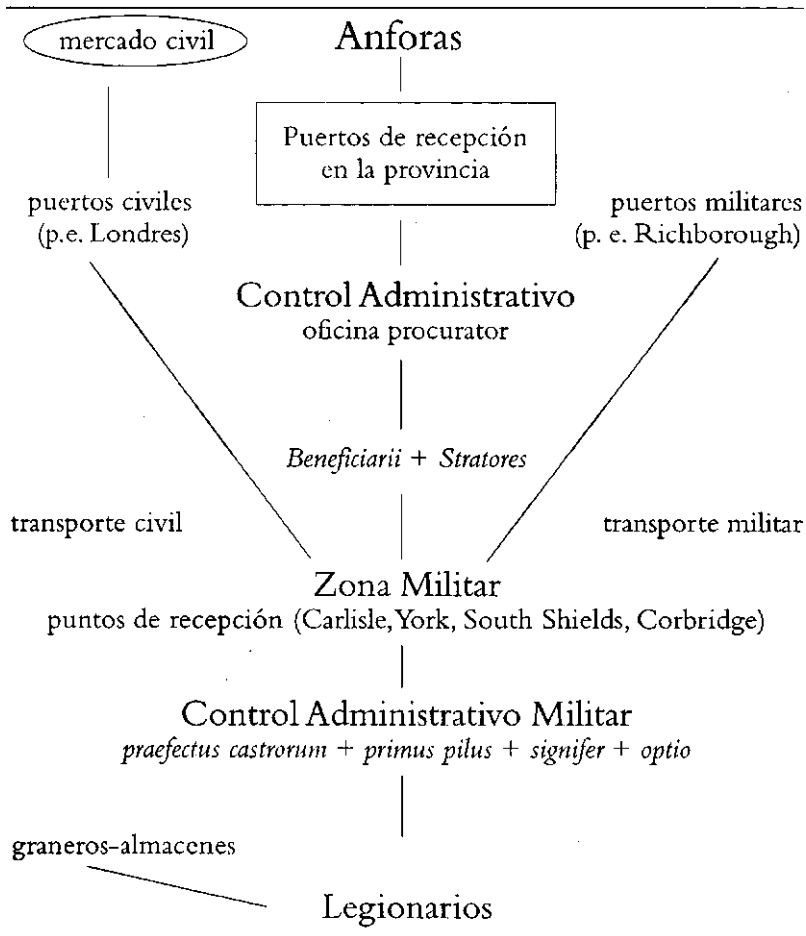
mercado civil

Anforas

Puertos de recepción en la provincia

puertos civiles (p.e. Londres)

puertos militares (p. e. Richborough)

Control Administrativo
oficina procurator

*Beneficiarii* + *Stratores*

transporte civil

transporte militar

Zona Militar
puntos de recepción (Carlisle, York, South Shields, Corbridge)

Control Administrativo Militar
*praefectus castrorum* + *primus pilus* + *signifer* + *optio*

graneros-almacenes

Legionarios